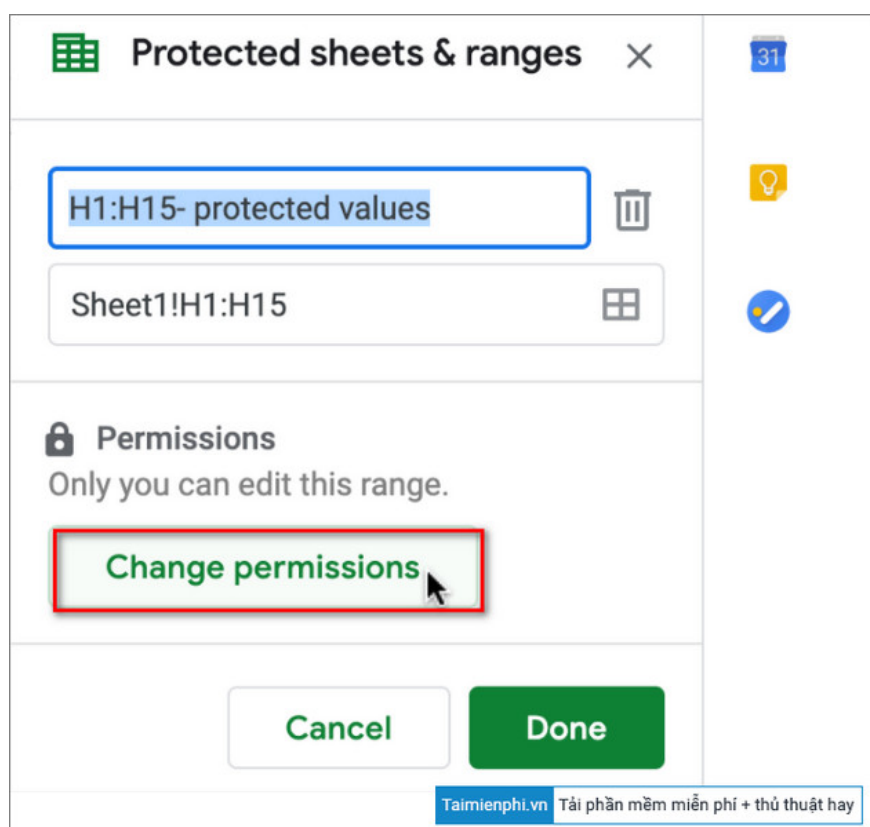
Protected sheets & ranges

H1:H15- protected values

Sheet1!H1:H15

Permissions

Only you can edit this range.

Change permissions

Cancel

Done

31

Taimienphi.vn Tải phần mềm miễn phí + thủ thuật hay